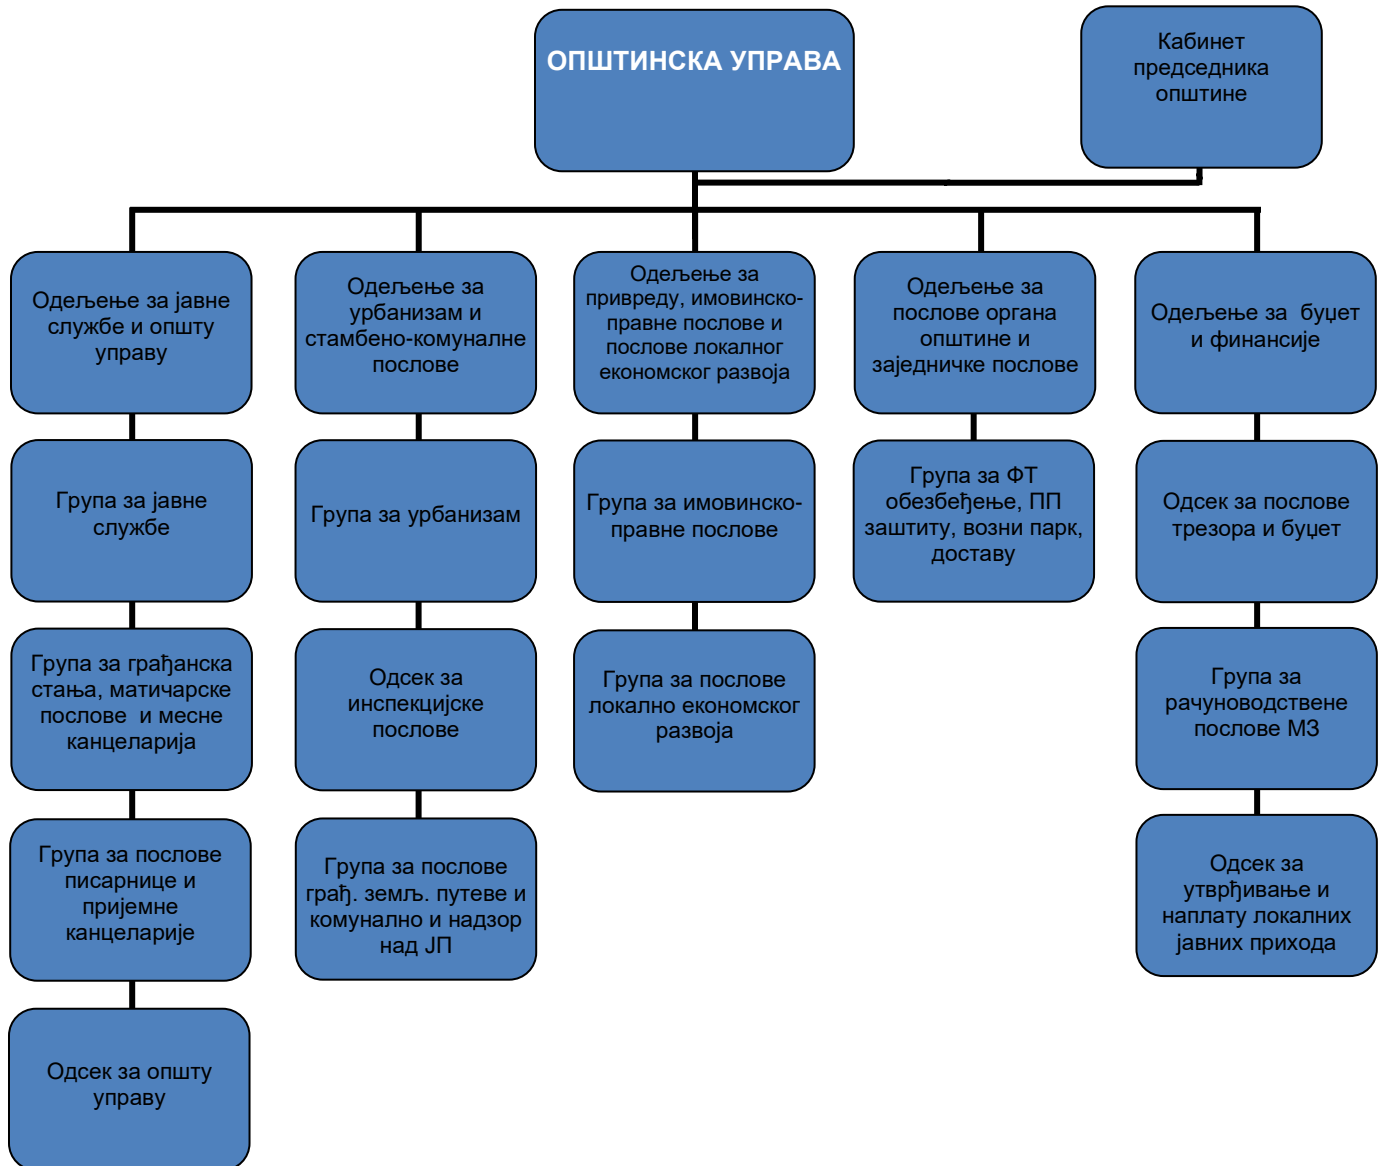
ОПШТИНСКА УПРАВА

Кабинет председника општине

Одељење за јавне службе и општу управу

Група за јавне службе

Група за грађанска стања, матичарске послове и месне канцеларија

Група за послове писарнице и пријемне канцеларије

Одсек за општу управу

Одељење за урбанизам и стамбено-комуналне послове

Група за урбанизам

Одсек за инспекцијске послове

Група за послове грађ. земљ. путеве и комунално и надзор над ЈП

Одељење за привреду, имовинско-правне послове и послове локалног економског развоја

Група за имовинско-правне послове

Група за послове локално економског развоја

Одељење за послове органа општине и заједничке послове

Група за ФТ обезбеђење, ПП заштиту, возни парк, доставу

Одељење за буџет и финансије

Одсек за послове трезора и буџет

Група за рачуноводствене послове МЗ

Одсек за утврђивање и наплату локалних јавних прихода